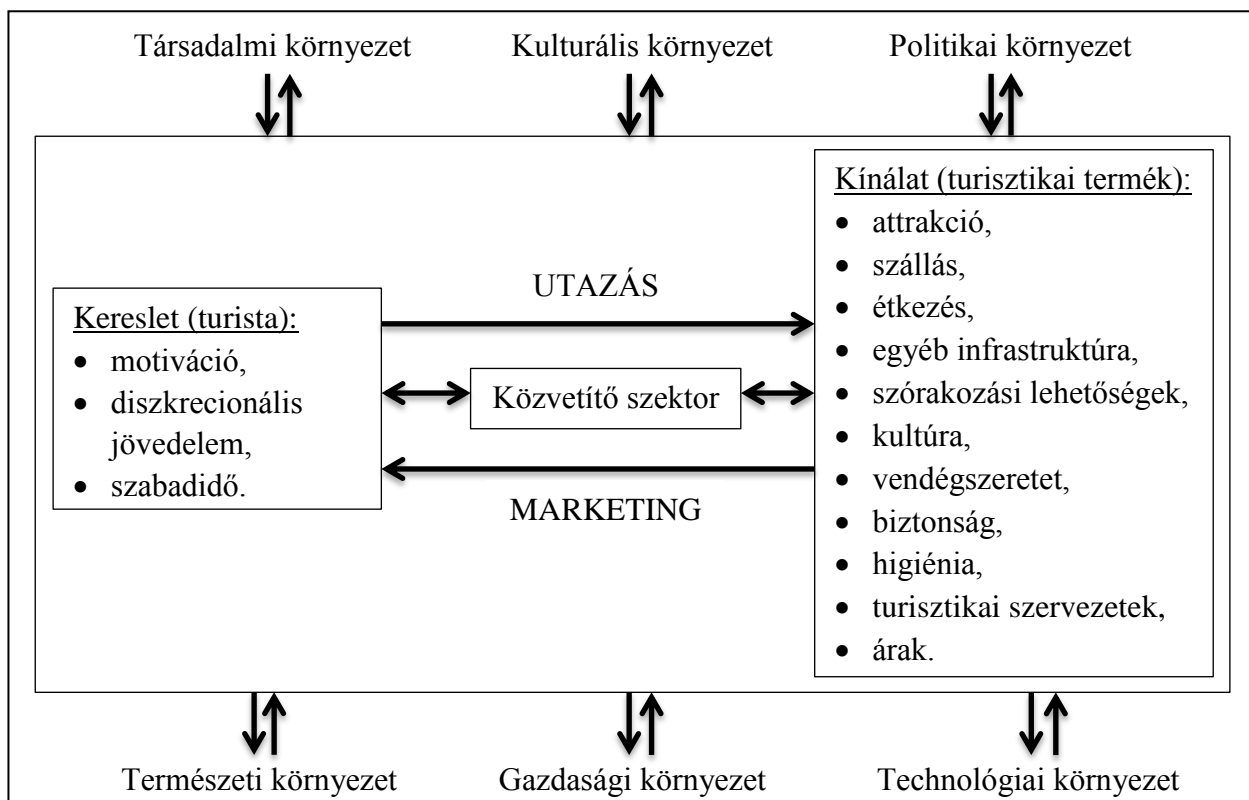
Társadalmi környezet

Kulturális környezet

Politikai környezet

Kereslet (turista):
- motiváció,
- diszkrecionális jövedelem,
- szabadidő.

UTAZÁS

Közvetítő szektor

MARKETING

Kínálat (turisztikai termék):
- attrakció,
- szállás,
- étkezés,
- egyéb infrastruktúra,
- szórakozási lehetőségek,
- kultúra,
- vendégszeretet,
- biztonság,
- higiénia,
- turisztikai szervezetek,
- árak.

Természeti környezet

Gazdasági környezet

Technológiai környezet